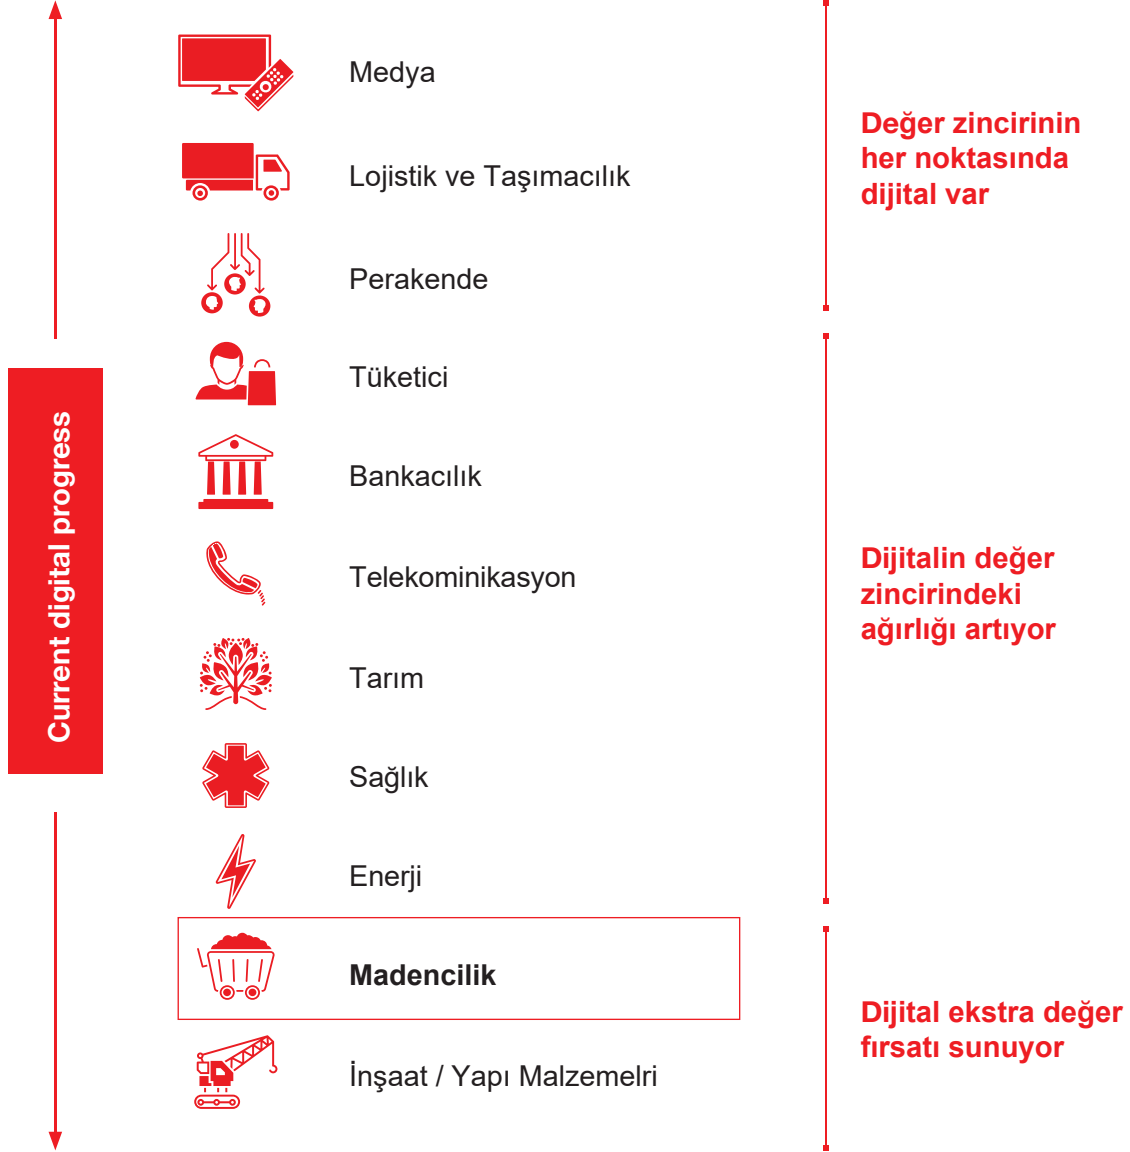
Current digital progress

Medya

Lojistik ve Taşımacılık

Perakende

Tüketici

Bankacılık

Telekominikasyon

Tarım

Sağlık

Enerji

**Madencilik**

İnşaat / Yapı Malzemelri

Değer zincirinin her noktasında dijital var

Dijitalin değer zincirindeki ağırlığı artıyor

Dijital ekstra değer fırsatı sunuyor